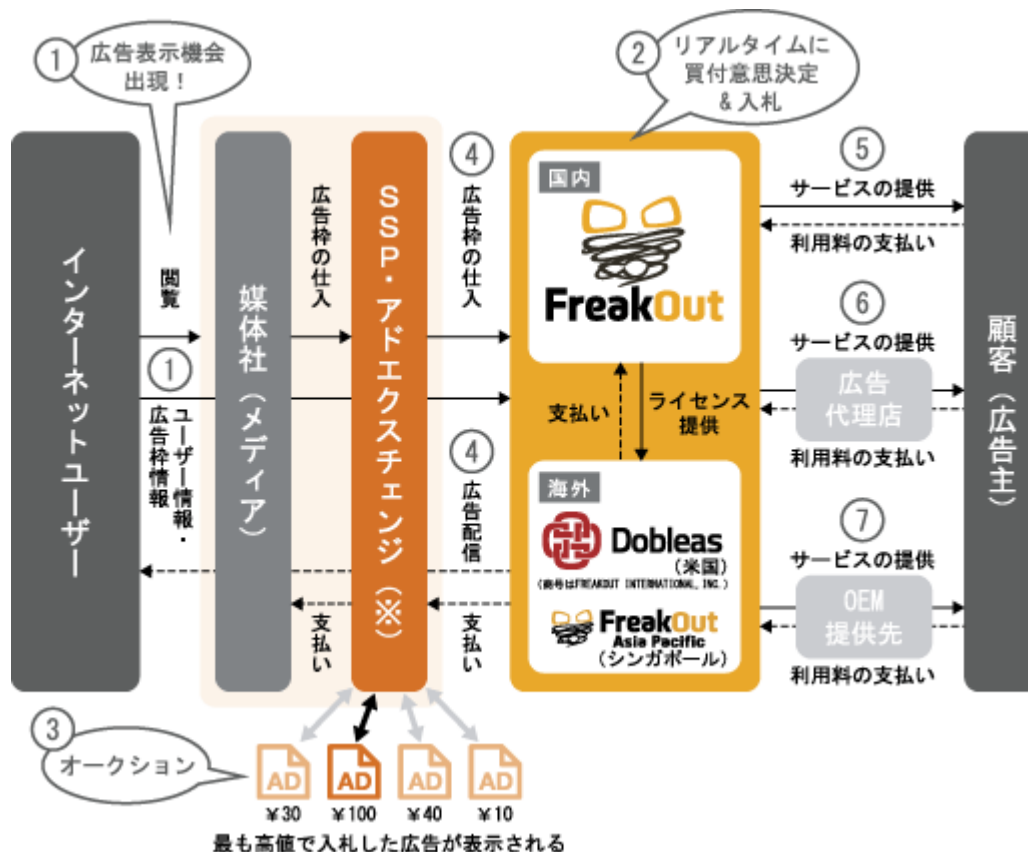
① 広告表示機会出現！

② リアルタイムに買付意思決定＆入札

インターネットユーザー

閲覧

①
ユーザー情報・広告枠情報

媒体社（メディア）

広告枠の仕入

支払い

SSP・アドエクスチェンジ（※）

④
広告枠の仕入

④
広告配信

支払い

国内

FreakOut

支払い

ライセンス提供

海外

Dobleas
（米国）
（商号はFREAKOUT INTERNATIONAL, INC.）

FreakOut
Asia Pacific
（シンガポール）

⑤
サービスの提供
利用料の支払い

⑥
サービスの提供
広告代理店
利用料の支払い

⑦
サービスの提供
OEM提供先
利用料の支払い

顧客（広告主）

③ オークション

AD ¥30
AD ¥100
AD ¥40
AD ¥10

最も高値で入札した広告が表示される